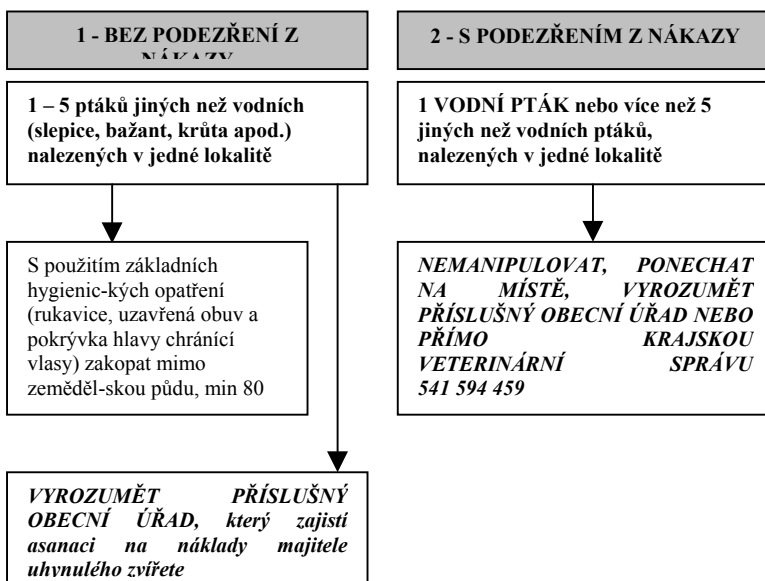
1 - BEZ PODEZŘENÍ Z NÁKAZY

2 - S PODEZŘENÍM Z NÁKAZY

1 – 5 ptáků jiných než vodních (slepice, bažant, krůta apod.) nalezených v jedné lokalitě

1 VODNÍ PTÁK nebo více než 5 jiných než vodních ptáků, nalezených v jedné lokalitě

S použitím základních hygienic-kých opatření (rukavice, uzavřená obuv a pokrývka hlavy chránící vlasy) zakopat mimo zeměděl-skou půdu, min 80

NEMANIPULOVAT, PONECHAT NA MÍSTĚ, VYROZUMĚT PŘÍSLUŠNÝ OBECNÍ ÚŘAD NEBO PŘÍMO KRAJSKOU VETERINÁRNÍ SPRÁVU 541 594 459

VYROZUMĚT PŘÍSLUŠNÝ OBECNÍ ÚŘAD, který zajistí asanaci na náklady majitele uhynulého zvířete